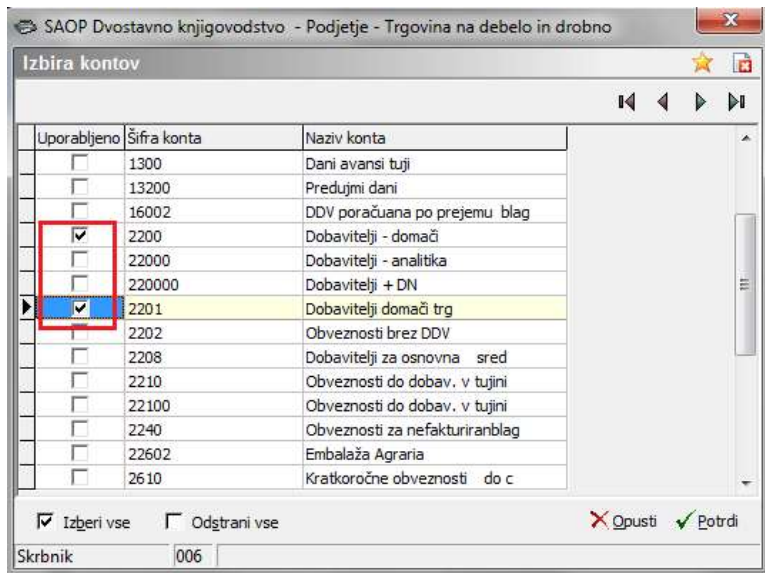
SAOP Dvostavno knjigovodstvo - Podjetje - Trgovina na debelo in drobno

Izbira kontov

| Uporabljeno | Šifra konta | Naziv konta |
|---|---|---|
| ☐ | 1300 | Dani avansi tuji |
| ☐ | 13200 | Predujmi dani |
| ☐ | 16002 | DDV poračuana po prejemu blag |
| ☑ | 2200 | Dobavitelji - domači |
| ☐ | 22000 | Dobavitelji - analitika |
| ☐ | 220000 | Dobavitelji + DN |
| ☑ | 2201 | Dobavitelji domači trg |
| ☐ | 2202 | Obveznosti brez DDV |
| ☐ | 2208 | Dobavitelji za osnovna sred |
| ☐ | 2210 | Obveznosti do dobav. v tujini |
| ☐ | 22100 | Obveznosti do dobav. v tujini |
| ☐ | 2240 | Obveznosti za nefakturiranblag |
| ☐ | 22602 | Embalaža Agraria |
| ☐ | 2610 | Kratkoročne obveznosti do c |

☑ Izberi vse ☐ Odstrani vse

Opusti Potrdi

Skrbnik 006